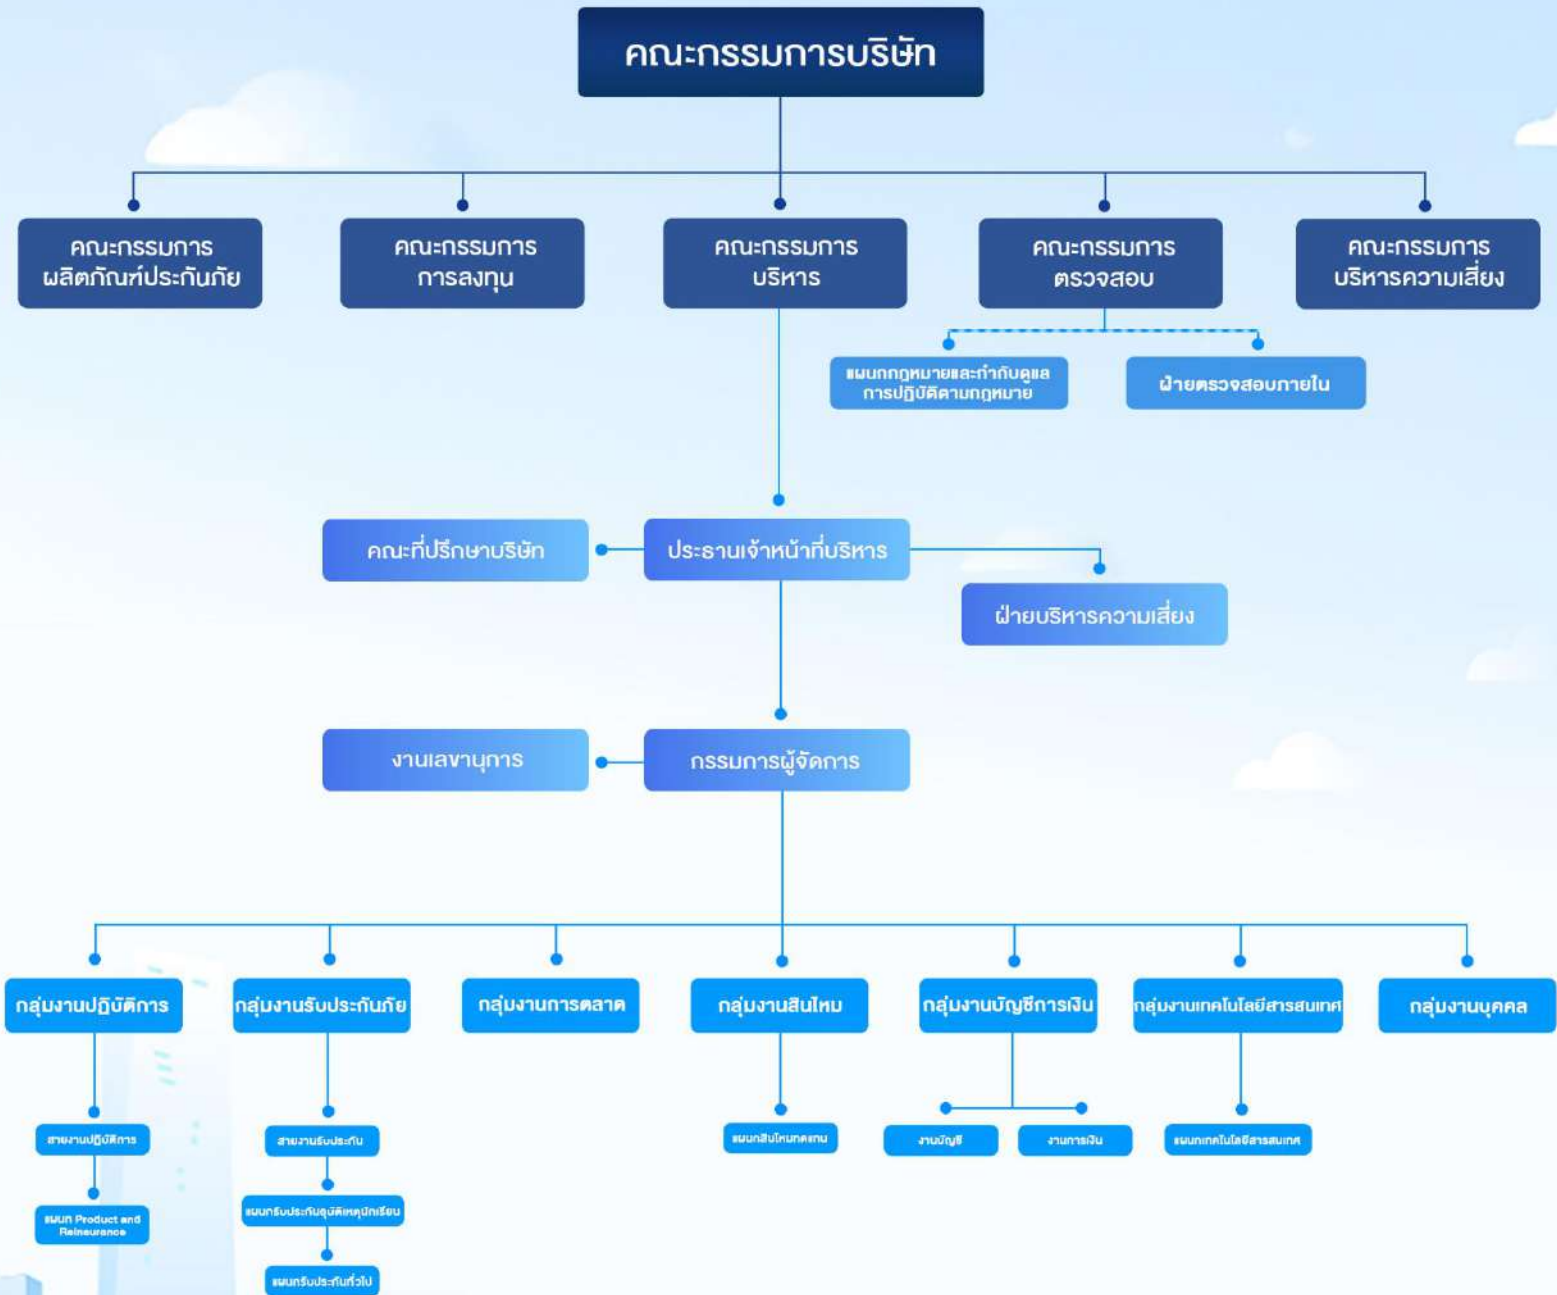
คณะกรรมการบริษัท

คณะกรรมการ ผลิตภัณฑ์ประกันภัย

คณะกรรมการ การลงทุน

คณะกรรมการ บริหาร

คณะกรรมการ ตรวจสอบ

คณะกรรมการ บริหารความเสี่ยง

แผนกกฎหมายและกำกับดูแล การปฏิบัติตามกฎหมาย

ฝ่ายตรวจสอบภายใน

คณะที่ปรึกษาบริษัท

ประธานเจ้าหน้าที่บริหาร

ฝ่ายบริหารความเสี่ยง

งานเลขานุการ

กรรมการผู้จัดการ

กลุ่มงานปฏิบัติการ

กลุ่มงานรับประกันภัย

กลุ่มงานการตลาด

กลุ่มงานสินไหม

กลุ่มงานบัญชีการเงิน

กลุ่มงานเทคโนโลยีสารสนเทศ

กลุ่มงานบุคคล

สายงานปฏิบัติการ

แผนก Product and Reinsurance

สายงานรับประกัน

แผนกรับประกันอุบัติเหตุนักเรียน

แผนกรับประกันทั่วไป

แผนกสินไหมทดแทน

งานบัญชี

งานการเงิน

แผนกเทคโนโลยีสารสนเทศ